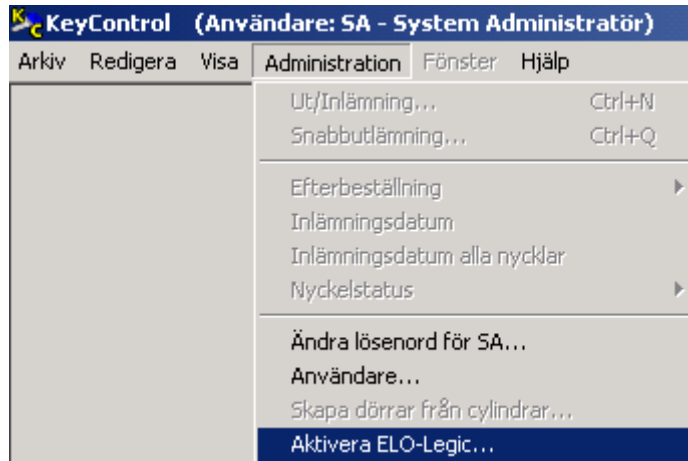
KC KeyControl (Användare: SA - System Administratör)

Arkiv Redigera Visa Administration Fönster Hjälp

Ut/Inlämning... Ctrl+N
Snabbutlämning... Ctrl+Q

Efterbeställning
Inlämningsdatum
Inlämningsdatum alla nycklar
Nyckelstatus

Ändra lösenord för SA...
Användare...
Skapa dörrar från cylindrar...
Aktivera ELO-Legic...